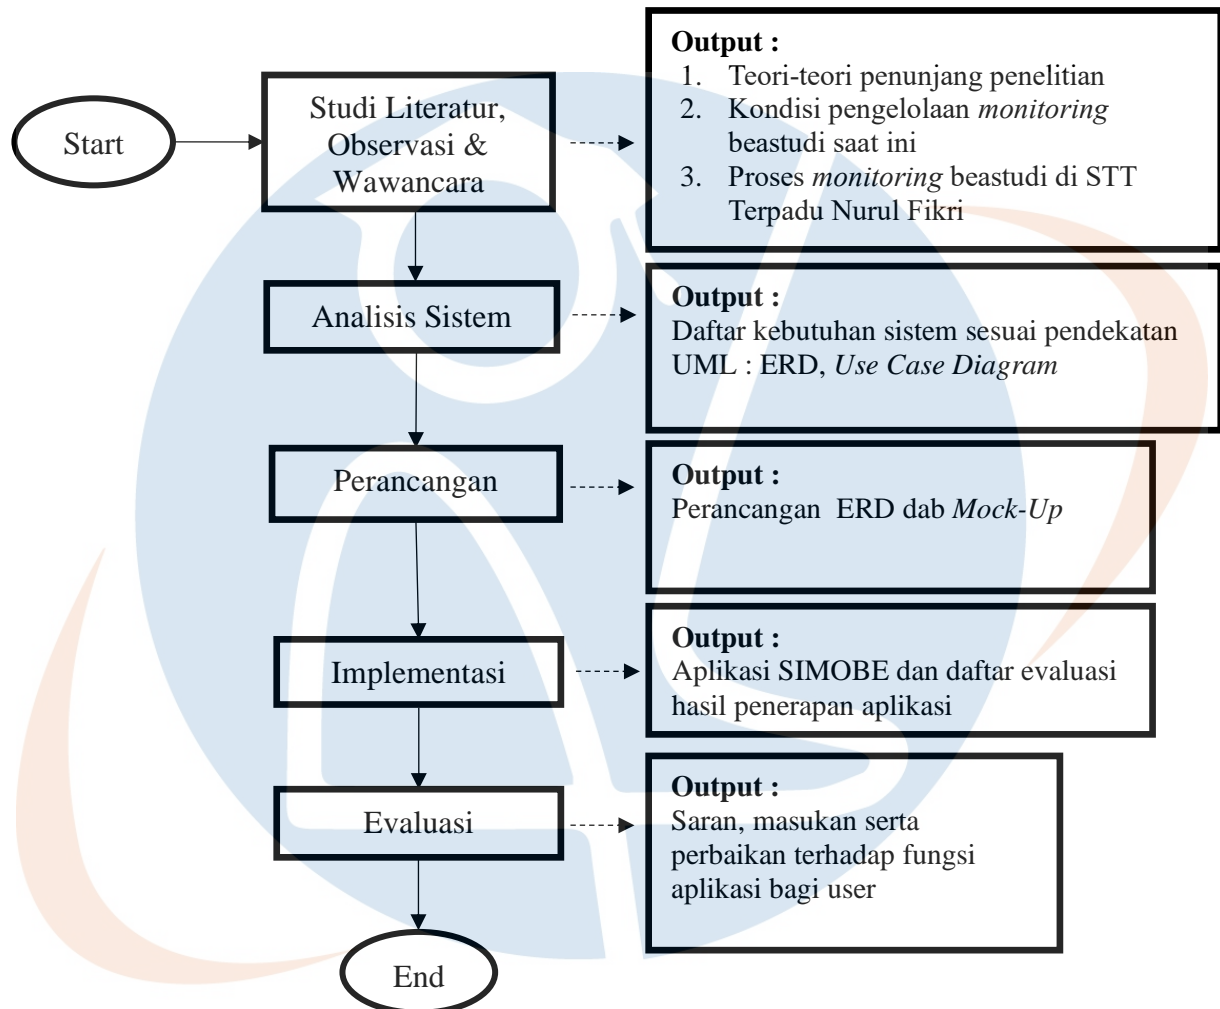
Start

Studi Literatur, Observasi & Wawancara

Output :
1. Teori-teori penunjang penelitian
2. Kondisi pengelolaan *monitoring* beastudi saat ini
3. Proses *monitoring* beastudi di STT Terpadu Nurul Fikri

Analisis Sistem

Output :
Daftar kebutuhan sistem sesuai pendekatan UML : ERD, *Use Case Diagram*

Perancangan

Output :
Perancangan ERD dab *Mock-Up*

Implementasi

Output :
Aplikasi SIMOBE dan daftar evaluasi hasil penerapan aplikasi

Evaluasi

Output :
Saran, masukan serta perbaikan terhadap fungsi aplikasi bagi user

End